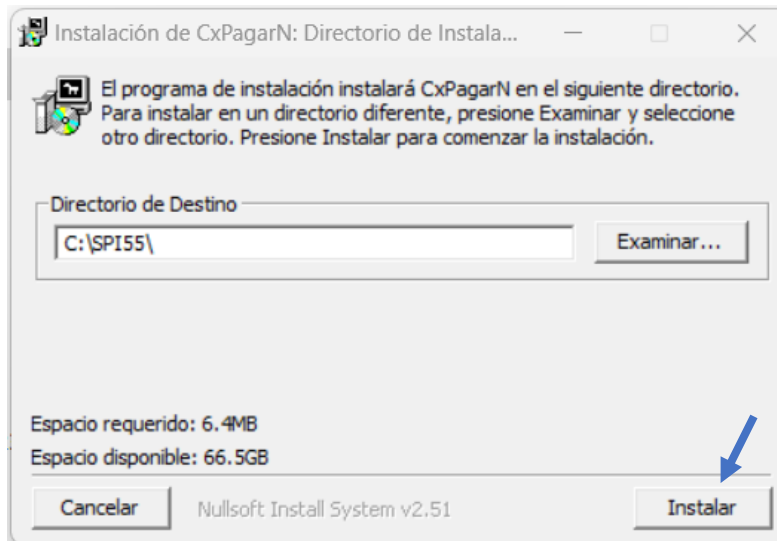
Instalación de CxPagarN: Directorio de Instala...

El programa de instalación instalará CxPagarN en el siguiente directorio. Para instalar en un directorio diferente, presione Examinar y seleccione otro directorio. Presione Instalar para comenzar la instalación.

Directorio de Destino

C:\SPI55\

Examinar...

Espacio requerido: 6.4MB

Espacio disponible: 66.5GB

Cancelar

Nullsoft Install System v2.51

Instalar